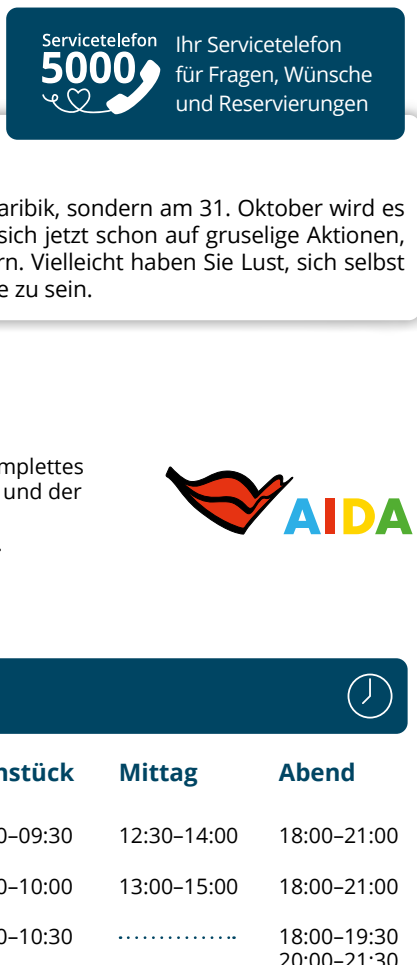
Servicetelefon 5000 Ihr Servicetelefon für Fragen, Wünsche und Reservierungen

aribik, sondern am 31. Oktober wird es sich jetzt schon auf gruselige Aktionen, rn. Vielleicht haben Sie Lust, sich selbst e zu sein.

mplettes und der

AIDA

| nstück | Mittag | Abend |
|---|---|---|
| 0–09:30 | 12:30–14:00 | 18:00–21:00 |
| 0–10:00 | 13:00–15:00 | 18:00–21:00 |
| 0–10:30 | .............. | 18:00–19:30 20:00–21:30 |